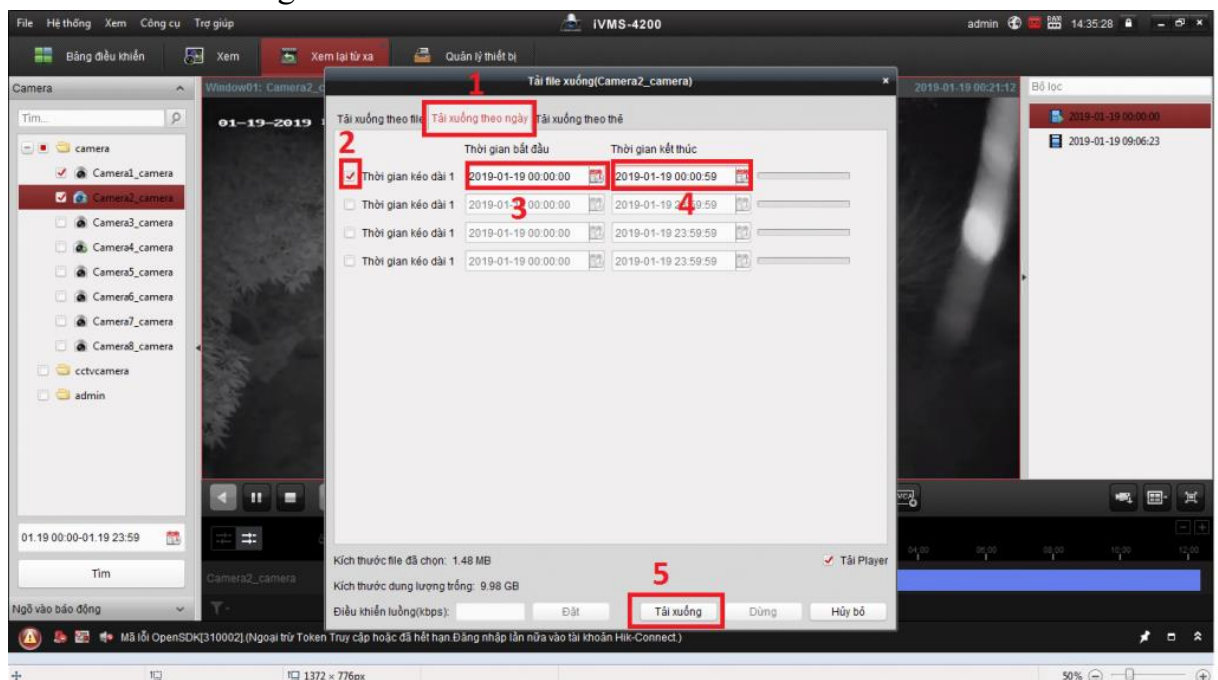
File Hệ thống Xem Công cụ Trợ giúp

iVMS-4200

admin 14:35:28

Bảng điều khiển Xem Xem lại từ xa Quản lý thiết bị

Camera

Tìm

camera
Camera1_camera
Camera2_camera
Camera3_camera
Camera4_camera
Camera5_camera
Camera6_camera
Camera7_camera
Camera8_camera
cctvcamera
admin

Window01: Camera2_c

01-19-2019

2019-01-19 00:21:12

Bộ lọc

2019-01-19 00:00:00
2019-01-19 09:06:23

Tải file xuống(Camera2_camera)

1

Tải xuống theo file Tải xuống theo ngày Tải xuống theo thẻ

2

Thời gian bắt đầu Thời gian kết thúc

| | Thời gian bắt đầu | Thời gian kết thúc |
|---|---|---|
| Thời gian kéo dài 1 | 2019-01-19 00:00:00 | 2019-01-19 00:00:59 |
| Thời gian kéo dài 1 | 2019-01-19 00:00:00 | 2019-01-19 23:59:59 |
| Thời gian kéo dài 1 | 2019-01-19 00:00:00 | 2019-01-19 23:59:59 |
| Thời gian kéo dài 1 | 2019-01-19 00:00:00 | 2019-01-19 23:59:59 |

3

4

Kích thước file đã chọn: 1.48 MB

Tải Player

Kích thước dung lượng trống: 9.98 GB

5

Điều khiển luồng(kbps): Đặt Tải xuống Dừng Hủy bỏ

01.19 00:00-01.19 23:59

Tìm

Camera2_camera

04:00 06:00 08:00 10:00 12:00

Ngõ vào báo động

Mã lỗi OpenSDK[310002].(Ngoại trừ Token Truy cập hoặc đã hết hạn.Đăng nhập lần nữa vào tài khoản Hik-Connect.)

1372 × 776px

50%